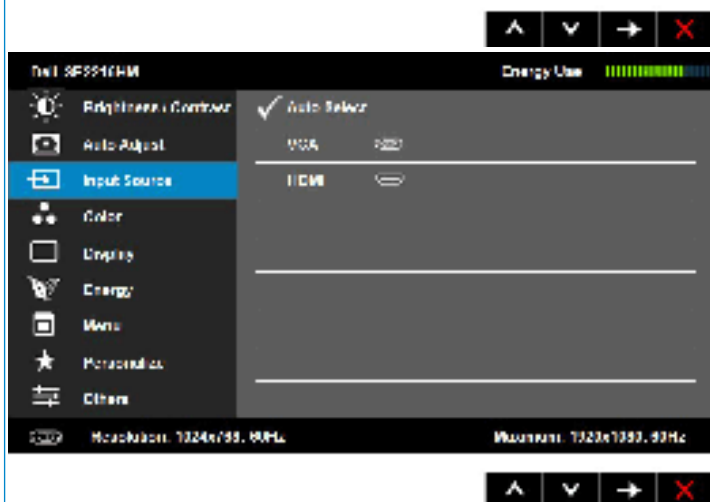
Dell SE2216HM

Energy Use

Brightness / Contrast

Auto Adjust

Input Source

Color

Display

Energy

Menu

Personalize

Others

Auto Select

VGA

HDMI

Resolution: 1024x768, 60Hz

Maximum: 1920x1080, 60Hz